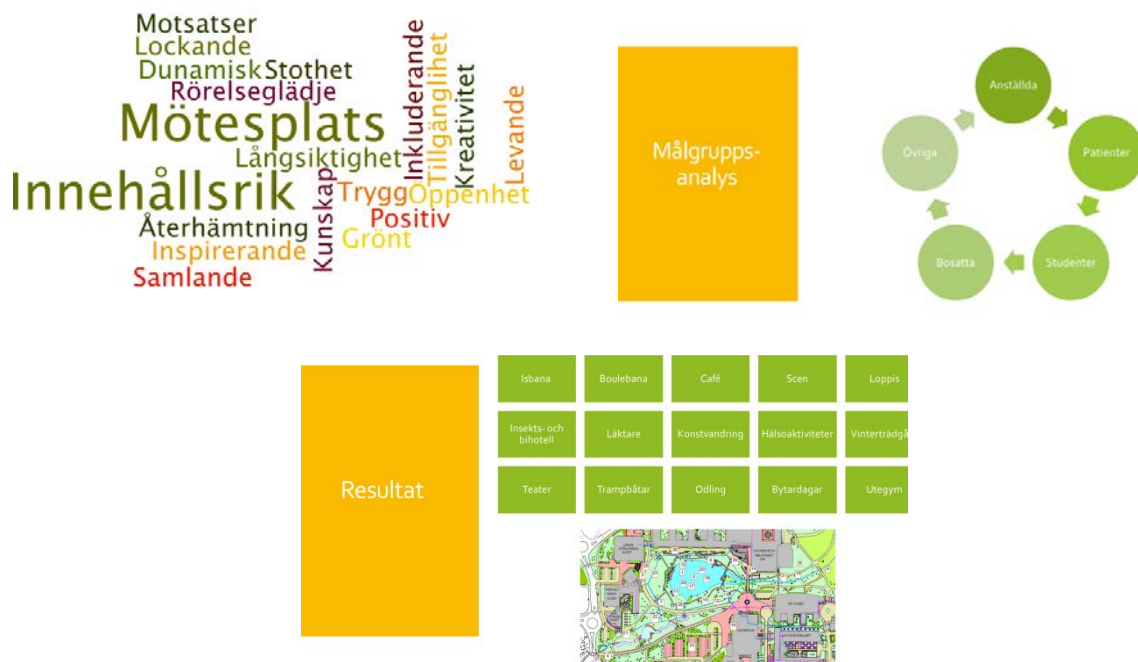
Motsatser
Lockande
Dunamisk Stothet
Rörelseglädje
Mötesplats
Långsiktighet
Innehållsrik
Återhämtning
Inspirerande
Samlande
Kunskap
Inkluderande
Tillgänglighet
Kreativitet
Levande
Trygg
Öppenhet
Positiv
Grönt

Målgrupps-analys

Anställda
Patienter
Studenter
Bosatta
Övriga

Resultat

| Isbana | Boulebana | Café | Scen | Loppis |
|---|---|---|---|---|
| Insekts- och bihotell | Läktare | Konstvandring | Hälsoaktiviteter | Vinterträdgå |
| Teater | Trampbåtar | Odling | Bytardagar | Utegym |